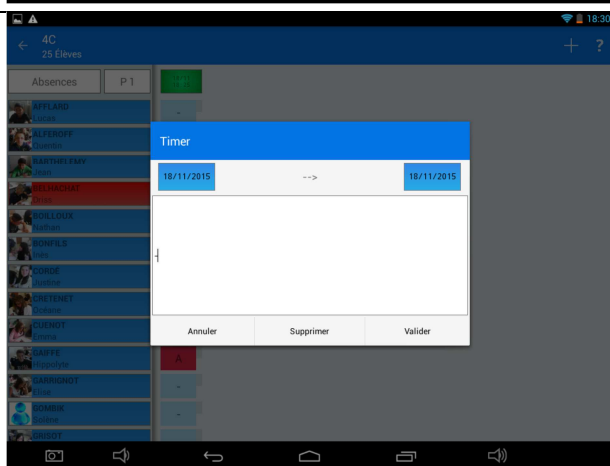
18:30

4C
25 Élèves

Absences
P 1

AFFLARD
Lucas
ALFEROFF
Quentin
BARTHELEMY
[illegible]
BELHACHAT
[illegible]
BOILLOUX
Nathan
BONFILS
Inès
CORDE
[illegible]
CRETENET
Océane
CUENOT
Emma
GAIFFE
Hippolyte
GARRIGNOT
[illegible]
GOMBIN
Valérie
GRISOT

Timer

18/11/2015
-->
18/11/2015

Annuler
Supprimer
Valider

A